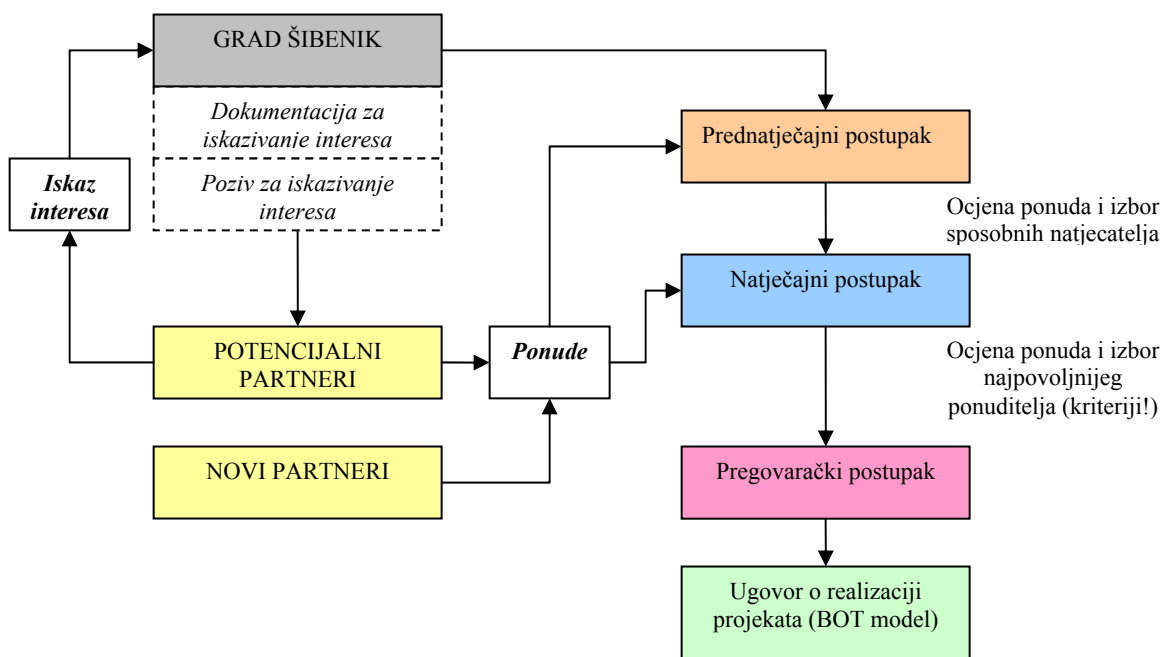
GRAD ŠIBENIK

Dokumentacija za iskazivanje interesa

Poziv za iskazivanje interesa

Iskaz interesa

POTENCIJALNI PARTNERI

NOVI PARTNERI

Ponude

Prednatječajni postupak

Ocjena ponuda i izbor sposobnih natjecatelja

Natječajni postupak

Ocjena ponuda i izbor najpovoljnijeg ponuditelja (kriteriji!)

Pregovarački postupak

Ugovor o realizaciji projekata (BOT model)